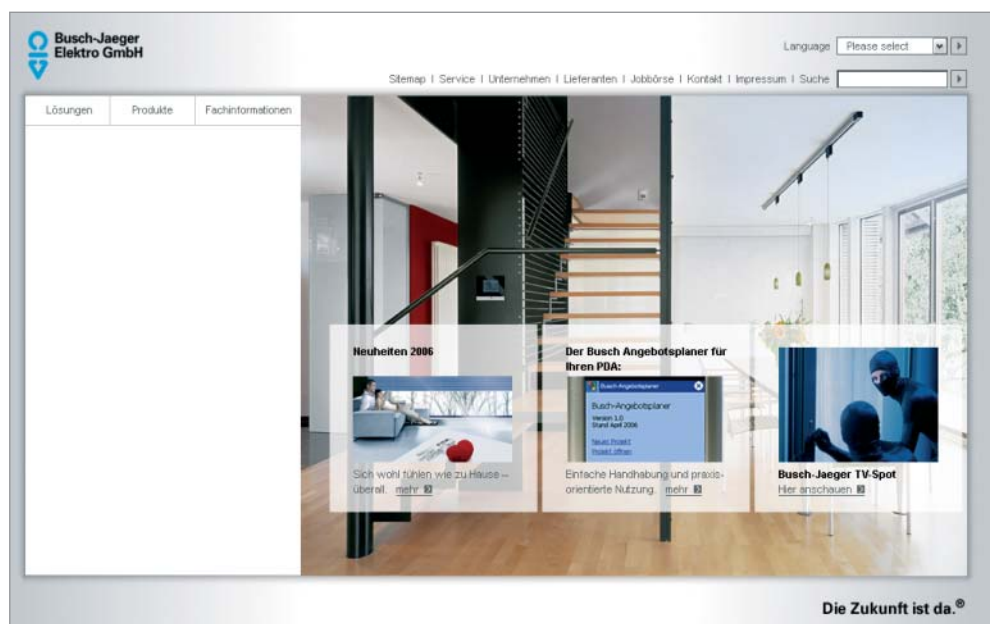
Busch-Jaeger
Elektro GmbH

Language Please select

Sitemap | Service | Unternehmen | Lieferanten | Jobbörse | Kontakt | Impressum | Suche

Lösungen | Produkte | Fachinformationen

Neuheiten 2006

Sich wohl fühlen wie zu Hause – überall. mehr

Der Busch Angebotsplaner für Ihren PDA:

Busch-Angebotsplaner

Busch-Angebotsplaner
Version 1.0
Stand April 2006

Neues Projekt
Projekt öffnen

Einfache Handhabung und praxisorientierte Nutzung. mehr

Busch-Jaeger TV-Spot
Hier anschauen

Die Zukunft ist da.®